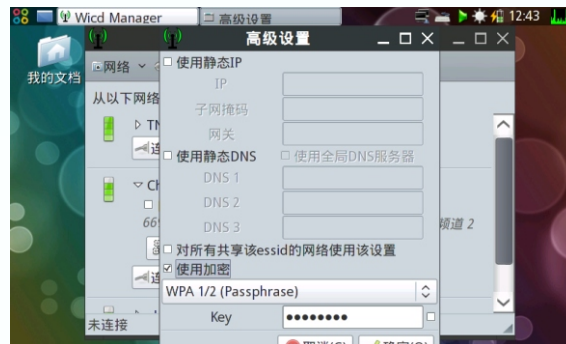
Wicd Manager
高级设置
12:43
我的文档
网络
从以下网络
TN
连
Ch
66
连
频道 2
未连接
高级设置
使用静态IP
IP
子网掩码
网关
使用静态DNS
使用全局DNS服务器
DNS 1
DNS 2
DNS 3
对所有共享该essid的网络使用该设置
使用加密
WPA 1/2 (Passphrase)
Key
••••••••
取消(C)
确定(O)